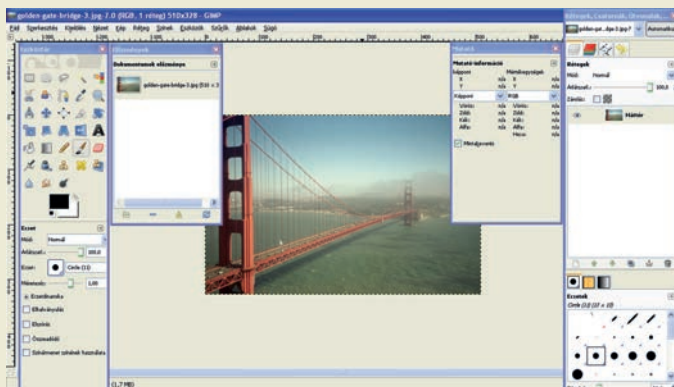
golden gate-bridge-3.jpg-7.0 (RGB, 1 réteg) 510x328 – GIMP

Fájl Szerkesztés Kijelölés Nézet Kép Réteg Színek Eszközök Szűrők Ablakok Súgó

Eszköztár

Dokumentumok

Dokumentumok előzménye

golden-gate-bridge-3.jpg-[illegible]

Mutató

Mutató-információk

Képpont

Mértékegységek

X n/a X n/a

Y n/a Y n/a

Képpont

RGB

Vörös: n/a Vörös: n/a

Zöld: n/a Zöld: n/a

Kék: n/a Kék: n/a

Alfa: n/a Alfa: n/a

Minta egyesítés

Ecset

Mód: Normál

Átlátszó...: 100,0

Ecset: Circle (11)

Méretezés: 1,00

Ecsetdinamika

Elhalványulás

Ebonitás

Összesítő

Színátmenet színének használata

Rétegek, Csatornák, Útvonalak, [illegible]

golden-gat...dge-3.jpg-7

Automatikus

Rétegek

Mód: Normál

Átlátszó...: 100,0

Zárolás:

Háttér

Ecsetek

Circle (11) (17 × 17)

17,7 MB